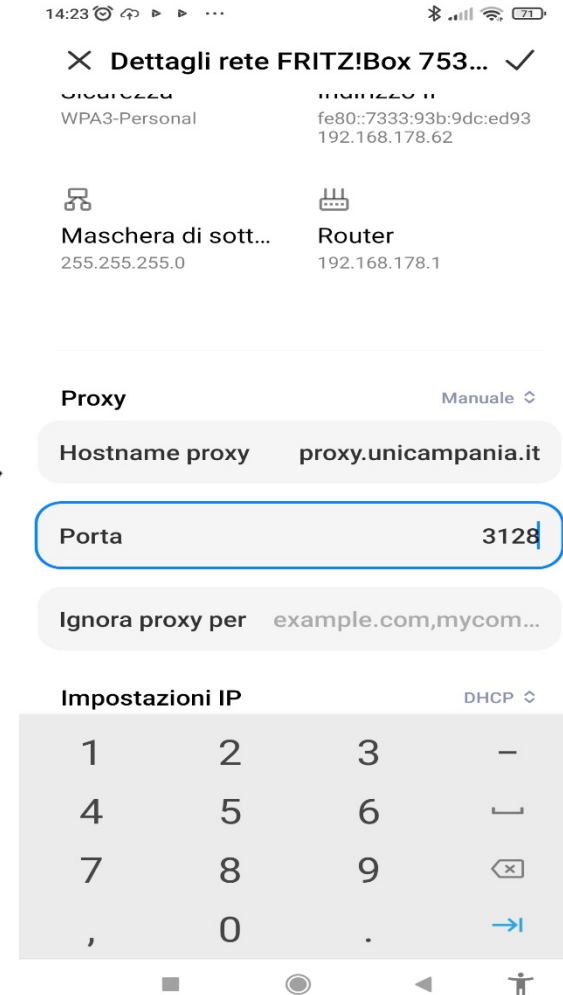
14:23 71

Dettagli rete FRITZ!Box 753...

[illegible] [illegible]
WPA3-Personal fe80::7333:93b:9dc:ed93
192.168.178.62

Maschera di sott...
255.255.255.0

Router
192.168.178.1

Proxy Manuale

Hostname proxy proxy.unicampania.it

Porta 3128

Ignora proxy per example.com,mycom...

Impostazioni IP DHCP

1 2 3 –
4 5 6
7 8 9
, 0 .